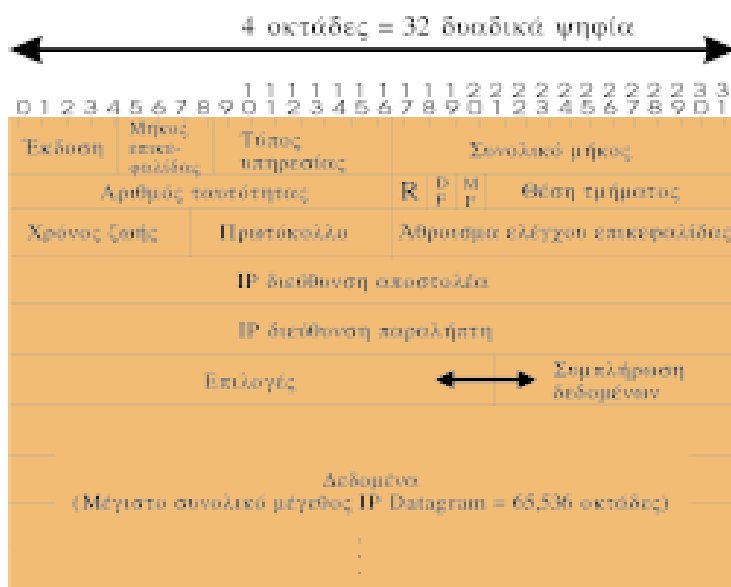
4 οκτάδες = 32 δυαδικά ψηφία

0 1 2 3 4 5 6 7 8 9 10 11 12 13 14 15 16 17 18 19 20 21 22 23 24 25 26 27 28 29 30 31

| Έκδοση | Μήκος επικεφαλίδας | Τύπος υπηρεσίας | Συνολικό μήκος | | | |
|---|---|---|---|---|---|---|
| Αριθμός ταυτότητας | | | R | DF | MF | Θέση τμήματος |
| Χρόνος ζωής | | Πρωτόκολλο | Άθροισμα ελέγχου επικεφαλίδας | | | |
| IP διεύθυνση αποστολέα | | | | | | |
| IP διεύθυνση παραλήπτη | | | | | | |
| Επιλογές | | | Συμπλήρωση δεδομένων | | | |

Δεδομένα
(Μέγιστο συνολικό μέγεθος IP Datagram = 65,536 οκτάδες)
⋮